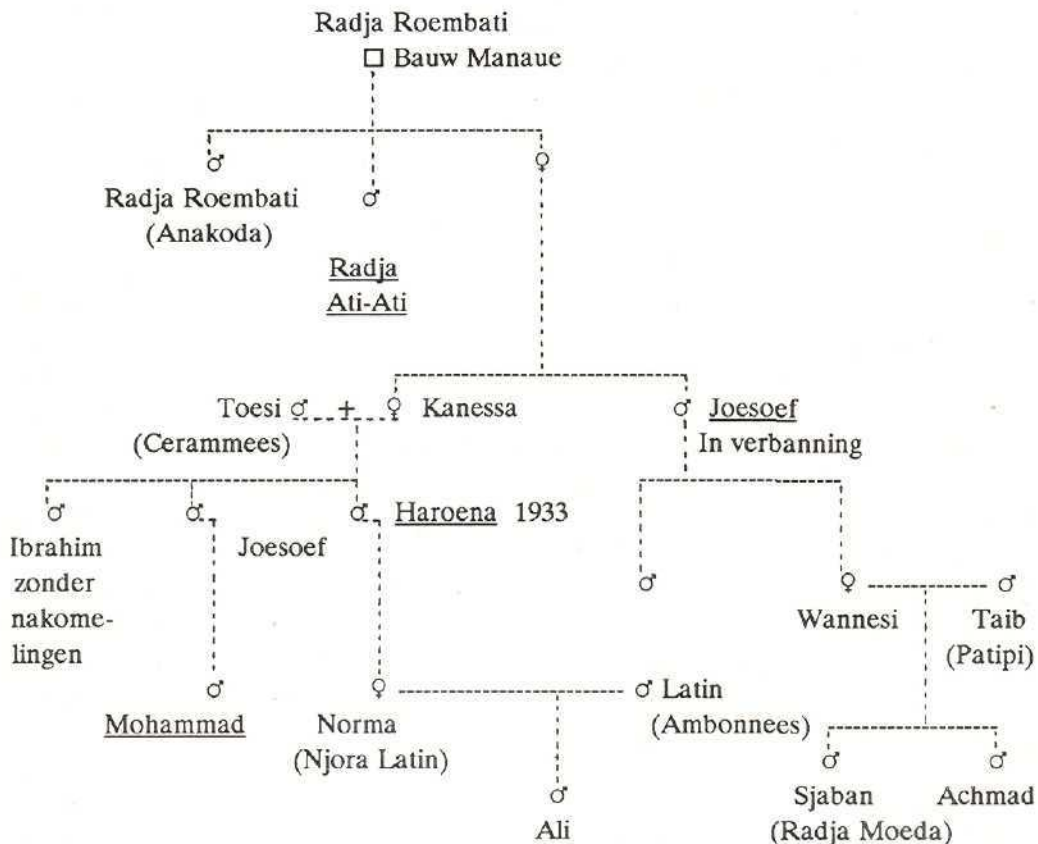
Radja Roembati
□ Bauw Manaue

♂
Radja Roembati
(Anakoda)

♂

♀

Radja
Ati-Ati

Toesi ♂ + ♀ Kanessa
(Cerammees)

♂ Joesoef
In verbanning

♂
Ibrahim
zonder
nakomelingen

♂
Joesoef

♂ Haroena 1933

♂

♀
Wannesi

♂
Taib
(Patipi)

♂
Mohammad

♀
Norma
(Njora Latin)

♂ Latin
(Ambonnees)

♂
Ali

♂
Sjaban
(Radja Moeda)

♂
Achmad